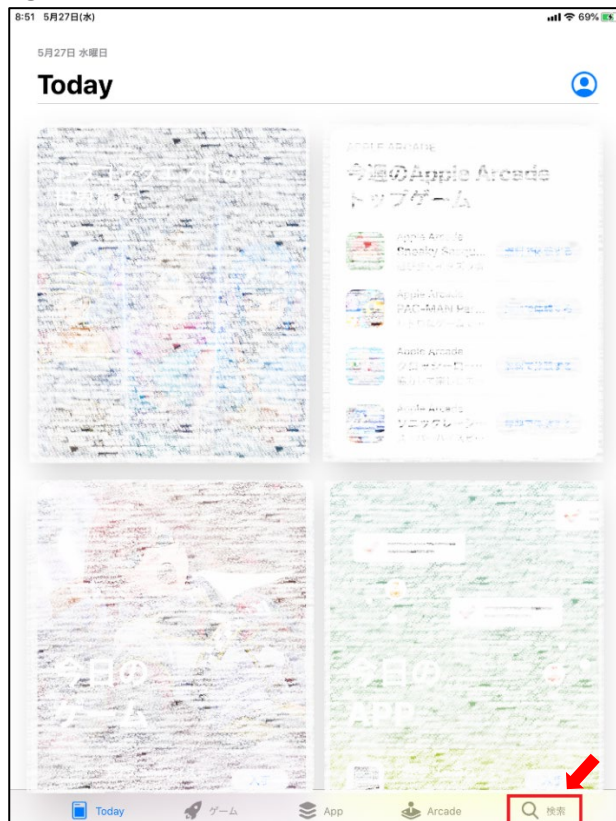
8:51 5月27日(水)

69%

5月27日 水曜日

Today

APPLE ARCADE

今週のApple Arcade トップゲーム

Apple Arcade

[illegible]

Apple Arcade

PAC-MAN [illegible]

Apple Arcade

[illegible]

Apple Arcade

ソニック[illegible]

今日の ゲーム

今日の APP

Today

ゲーム

App

Arcade

検索